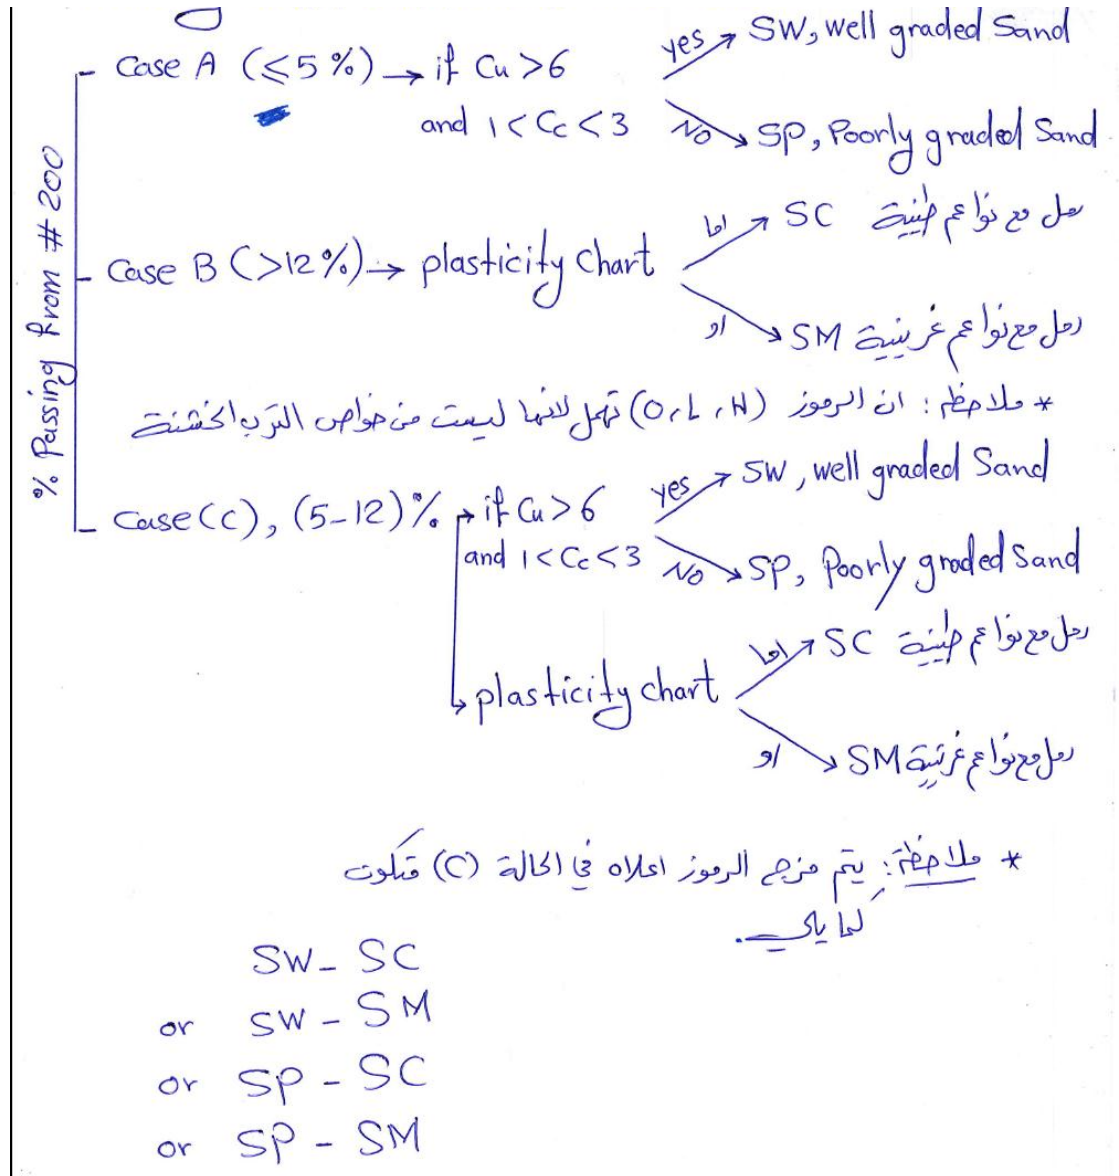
% Passing from # 200

- Case A ($\leq 5\%$) → if $C_u > 6$ and $1 < C_c < 3$ yes → SW, well graded Sand
No → SP, Poorly graded Sand

- Case B ($>12\%$) → plasticity Chart
اما → SC رمل مع نواعم طينية
او → SM رمل مع نواعم غرينية

* ملاحظة: ان الرموز (O، L، H) تهمل لانها ليست من خواص الترب الخشنة

- Case (c), (5-12)% → if $C_u > 6$ and $1 < C_c < 3$ yes → SW, well graded Sand
No → SP, Poorly graded Sand
→ plasticity chart
اما → SC رمل مع نواعم طينية
او → SM رمل مع نواعم غرينية

* ملاحظة: يتم مزج الرموز اعلاه في الحالة (C) فتكون لما يلي.

SW - SC
or SW - SM
or SP - SC
or SP - SM